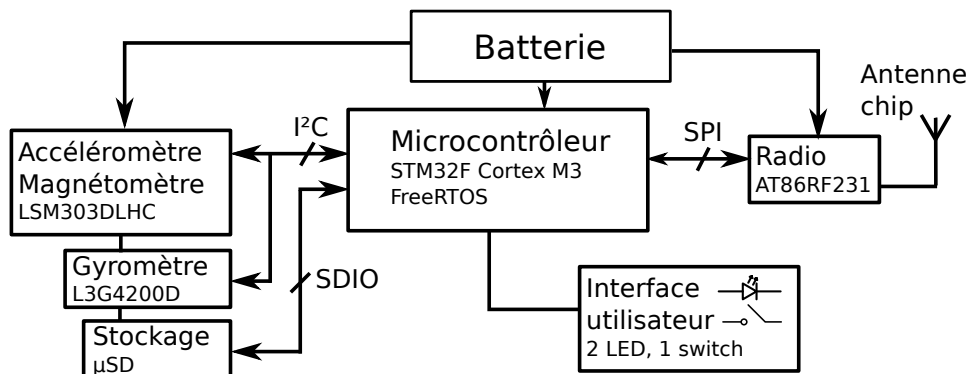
Batterie

Antenne chip

I²C

Microcontrôleur
STM32F Cortex M3
FreeRTOS

SPI

Radio
AT86RF231

Accéléromètre
Magnétomètre
LSM303DLHC

Gyromètre
L3G4200D

SDIO

Stockage
µSD

Interface
utilisateur
2 LED, 1 switch